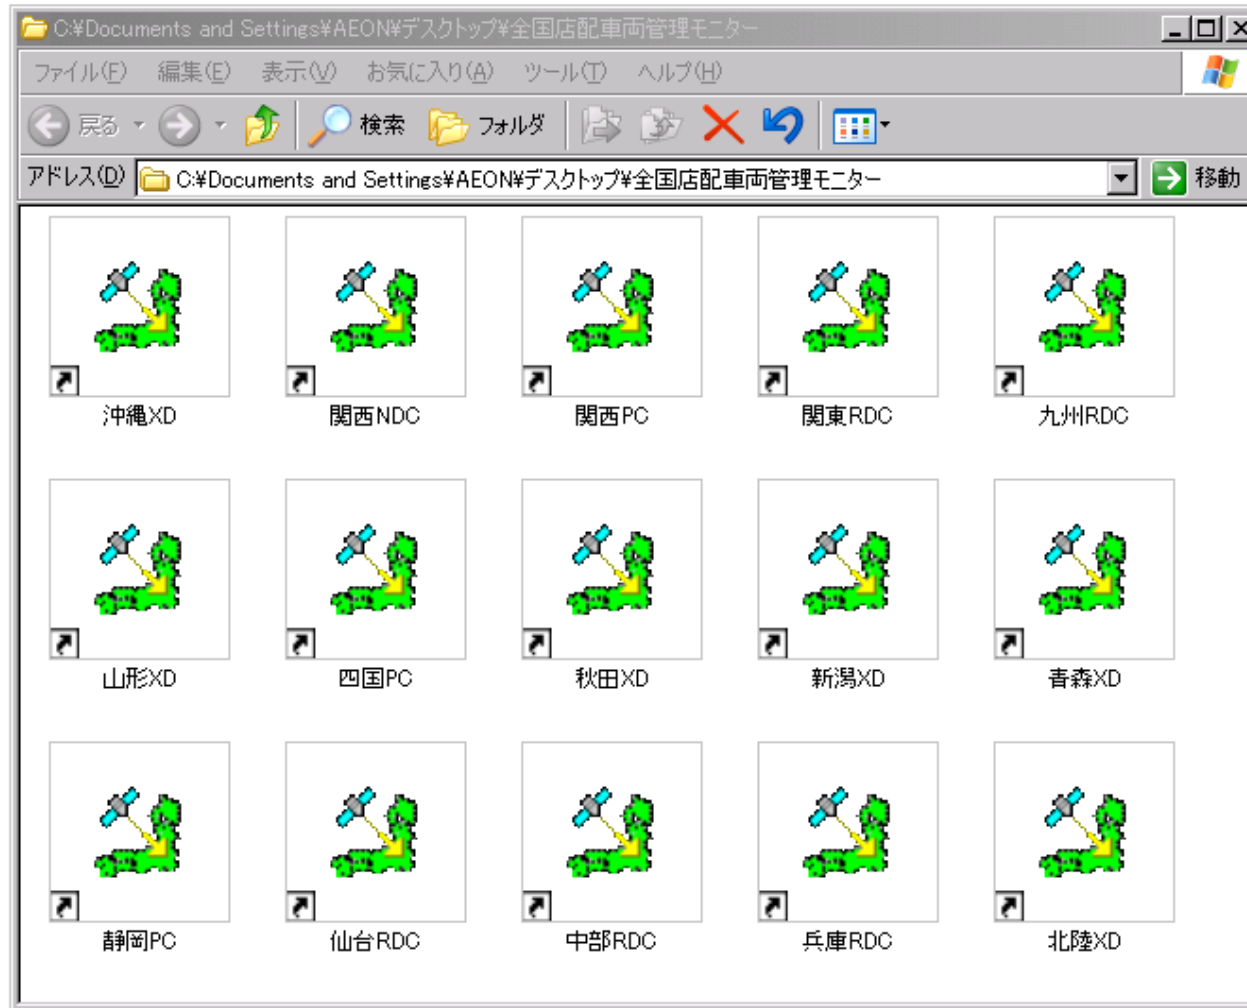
C:¥Documents and Settings¥AEON¥デスクトップ¥全国店配車両管理モニター

ファイル(F) 編集(E) 表示(V) お気に入り(A) ツール(T) ヘルプ(H)

戻る 検索 フォルダ

アドレス(D) C:¥Documents and Settings¥AEON¥デスクトップ¥全国店配車両管理モニター 移動

沖縄XD
関西NDC
関西PC
関東RDC
九州RDC
山形XD
四国PC
秋田XD
新潟XD
青森XD
静岡PC
仙台RDC
中部RDC
兵庫RDC
北陸XD